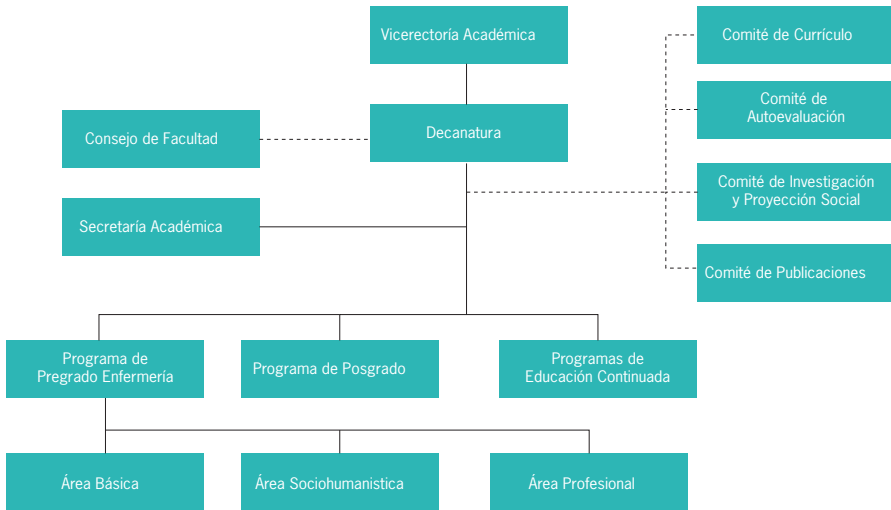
Vicerectoría Académica

Comité de Currículo

Comité de Autoevaluación

Consejo de Facultad

Decanatura

Comité de Investigación y Proyección Social

Secretaría Académica

Comité de Publicaciones

Programa de Pregrado Enfermería

Programa de Posgrado

Programas de Educación Continuada

Área Básica

Área Sociohumanistica

Área Profesional